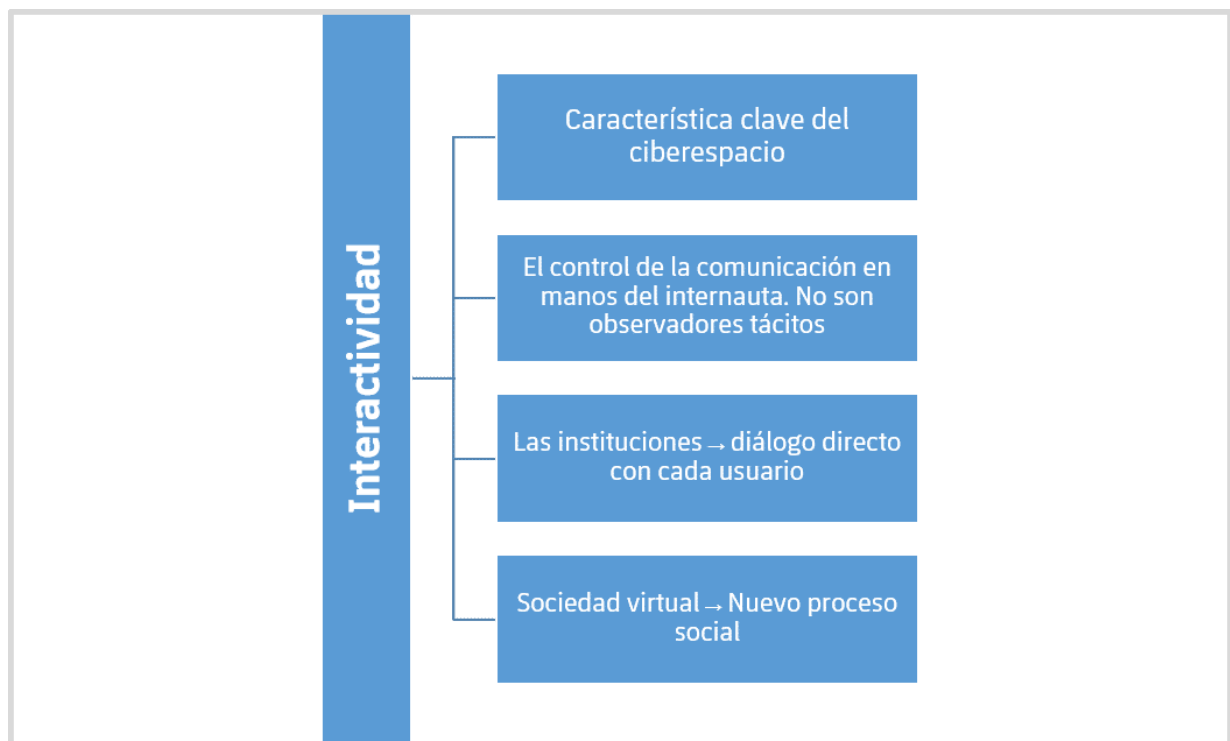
Interactividad

Característica clave del ciberespacio

El control de la comunicación en manos del internauta. No son observadores tácitos

Las instituciones → diálogo directo con cada usuario

Sociedad virtual → Nuevo proceso social